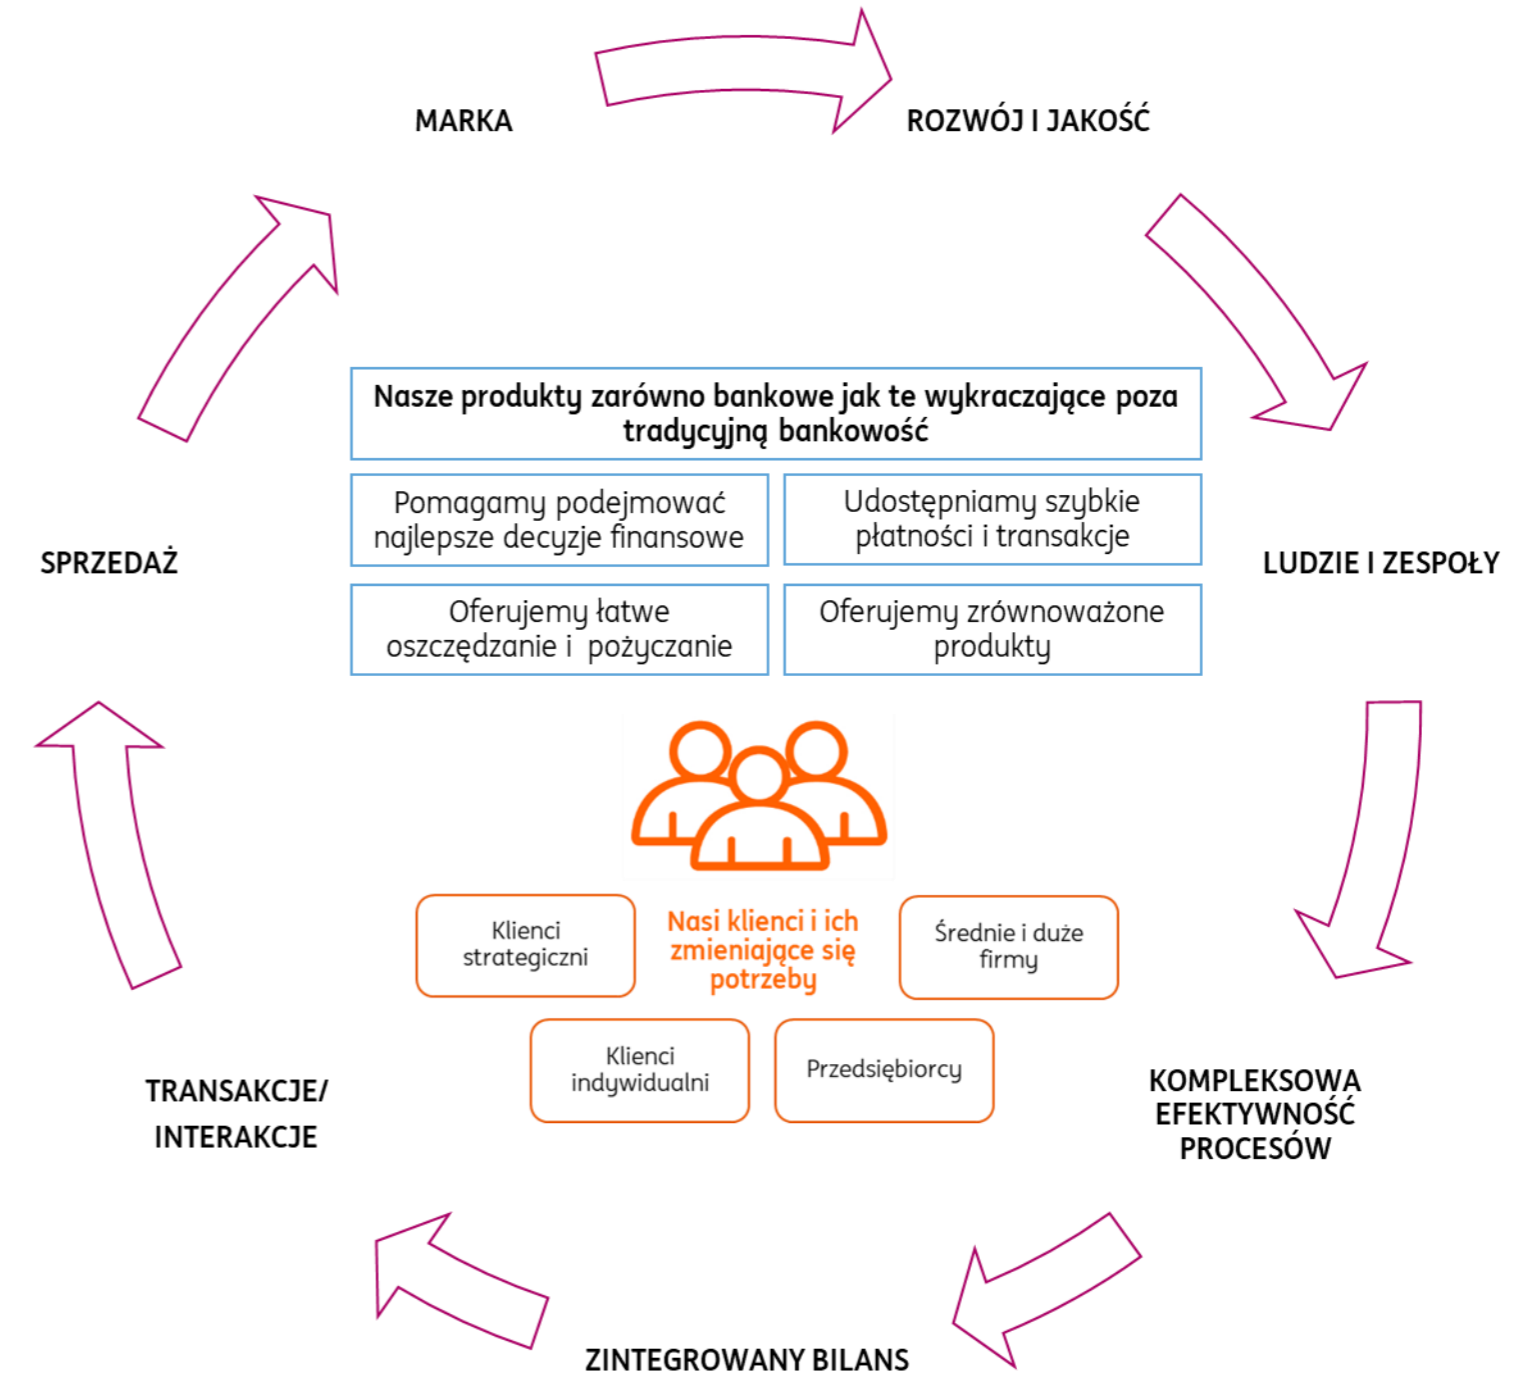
MARKA

ROZWÓJ I JAKOŚĆ

Nasze produkty zarówno bankowe jak te wykraczające poza tradycyjną bankowość

Pomagamy podejmować najlepsze decyzje finansowe

Udostępniamy szybkie płatności i transakcje

Oferujemy łatwe oszczędzanie i pożyczanie

Oferujemy zrównoważone produkty

SPRZEDAŻ

LUDZIE I ZESPOŁY

Klienci strategiczni

Nasi klienci i ich zmieniające się potrzeby

Średnie i duże firmy

Klienci indywidualni

Przedsiębiorcy

TRANSAKCJE/ INTERAKCJE

KOMPLEKSOWA EFEKTYWNOŚĆ PROCESÓW

ZINTEGROWANY BILANS